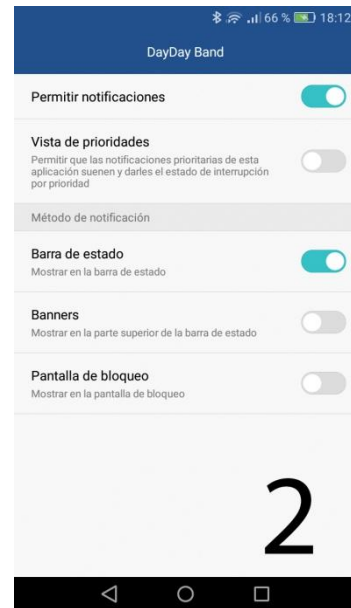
66 % 18:12

DayDay Band

Permitir notificaciones

Vista de prioridades
Permitir que las notificaciones prioritarias de esta aplicación suenen y darles el estado de interrupción por prioridad

Método de notificación

Barra de estado
Mostrar en la barra de estado

Banners
Mostrar en la parte superior de la barra de estado

Pantalla de bloqueo
Mostrar en la pantalla de bloqueo

2